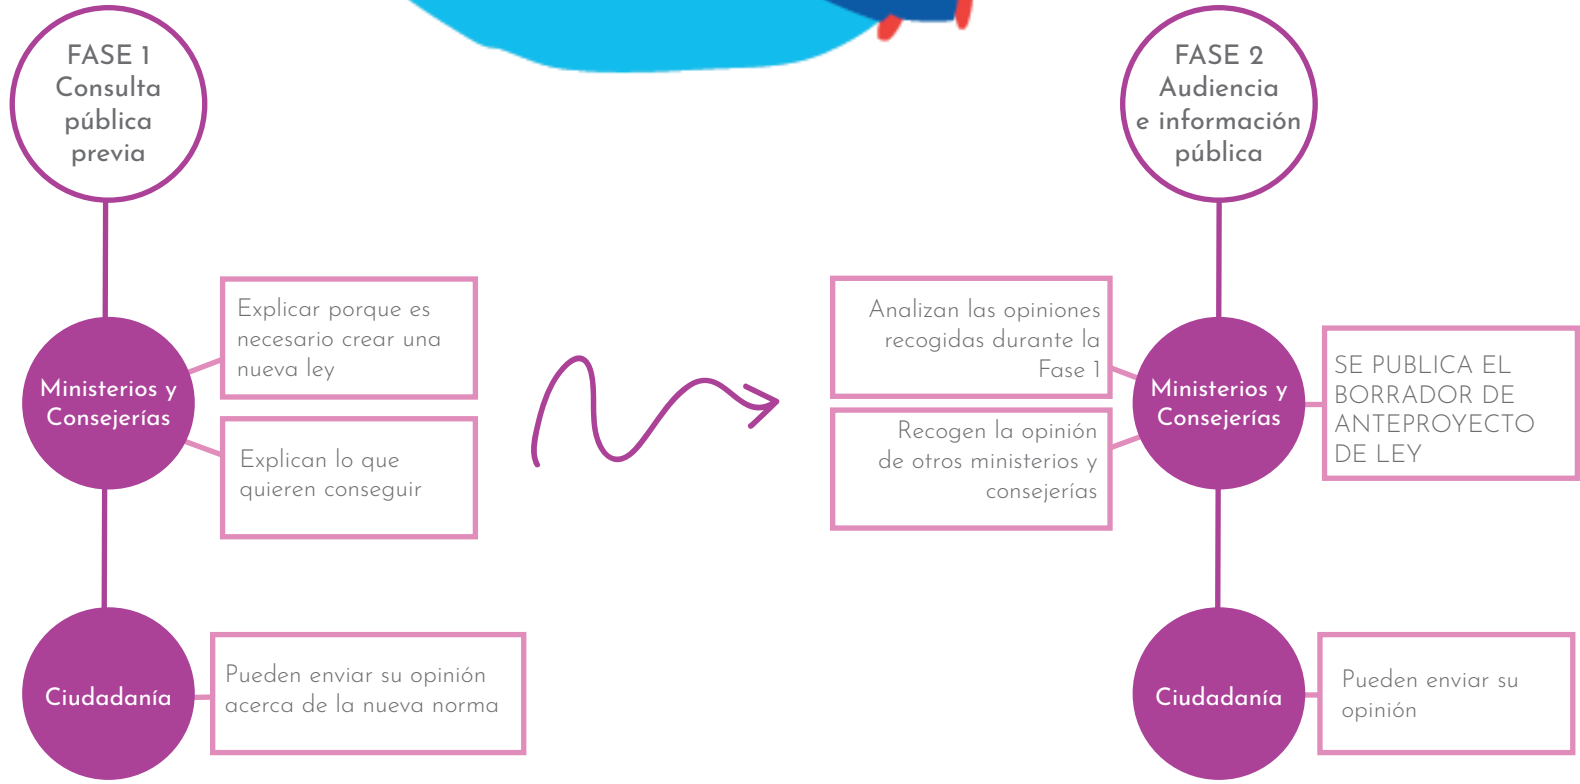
FASE 1
Consulta pública previa

Ministerios y Consejerías

Explicar porque es necesario crear una nueva ley

Explican lo que quieren conseguir

Ciudadanía

Pueden enviar su opinión acerca de la nueva norma

FASE 2
Audiencia e información pública

Analizan las opiniones recogidas durante la Fase 1

Recogen la opinión de otros ministerios y consejerías

Ministerios y Consejerías

SE PUBLICA EL BORRADOR DE ANTEPROYECTO DE LEY

Ciudadanía

Pueden enviar su opinión